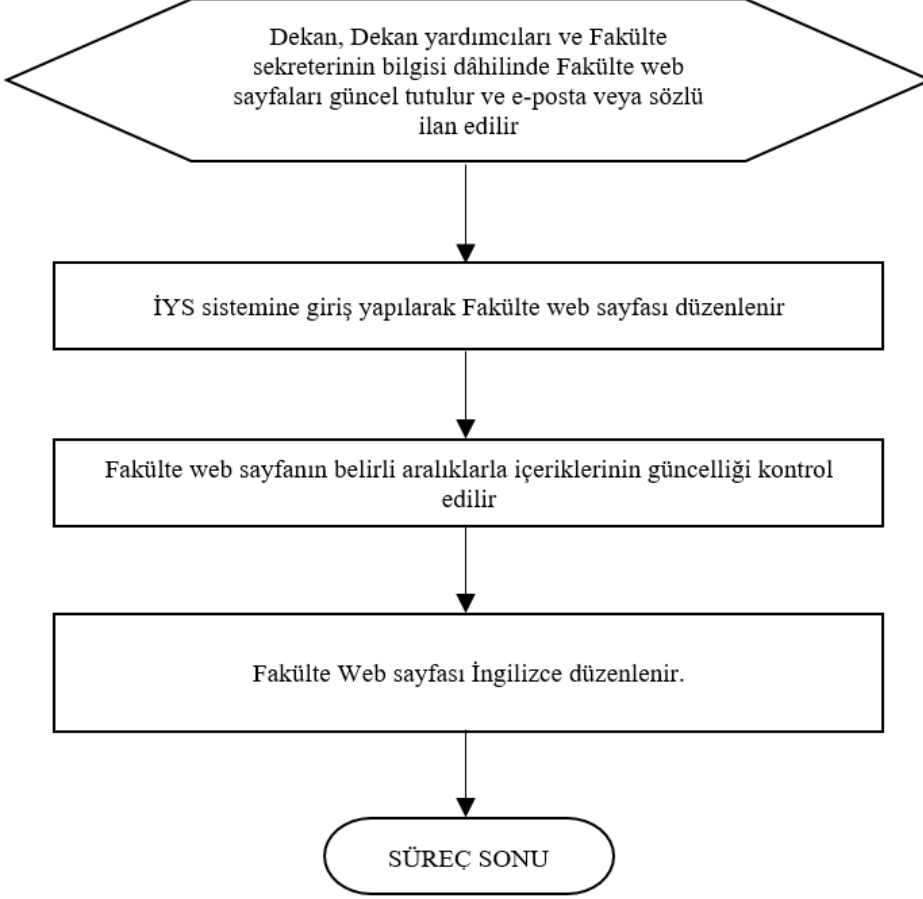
Dekan, Dekan yardımcıları ve Fakülte sekreterinin bilgisi dâhilinde Fakülte web sayfaları güncel tutulur ve e-posta veya sözlü ilan edilir

İYS sistemine giriş yapılarak Fakülte web sayfası düzenlenir

Fakülte web sayfanın belirli aralıklarla içeriklerinin güncelliği kontrol edilir

Fakülte Web sayfası İngilizce düzenlenir.

SÜREÇ SONU